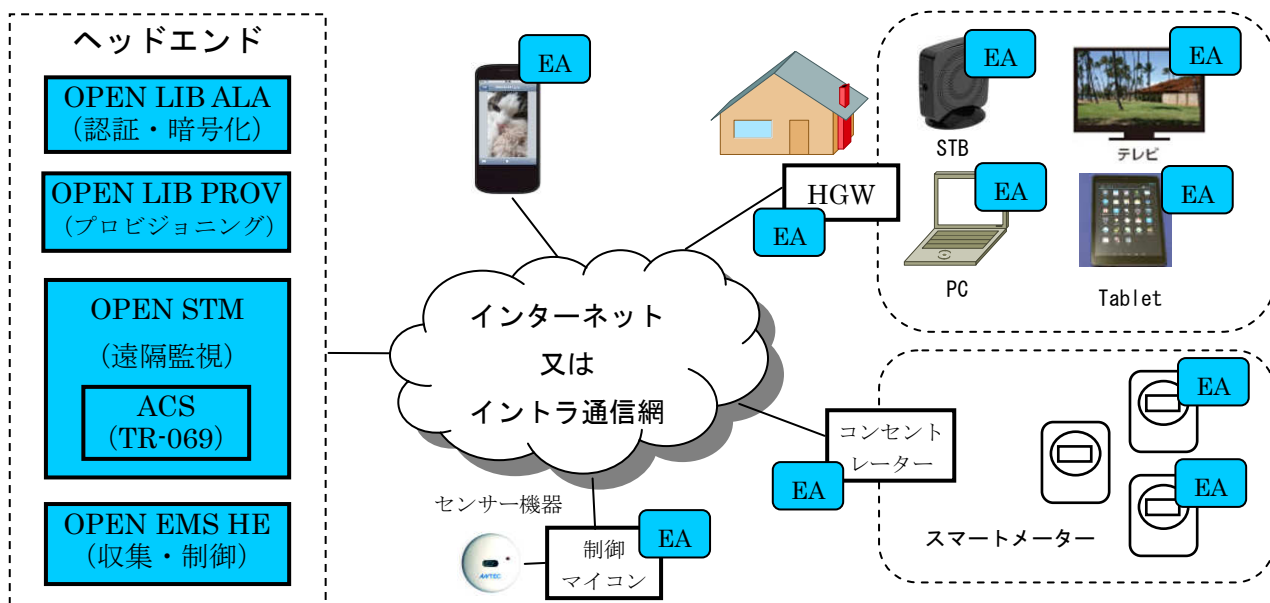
ヘッドエンド

OPEN LIB ALA
（認証・暗号化）

OPEN LIB PROV
（プロビジョニング）

OPEN STM
（遠隔監視）

ACS
（TR-069）

OPEN EMS HE
（収集・制御）

EA

インターネット
又は
イントラ通信網

HGW

EA

EA
STB

EA
テレビ

EA
PC

EA
Tablet

コンセント
レーター

EA

EA

EA

スマートメーター

センサー機器

AVTEC

制御
マイコン

EA